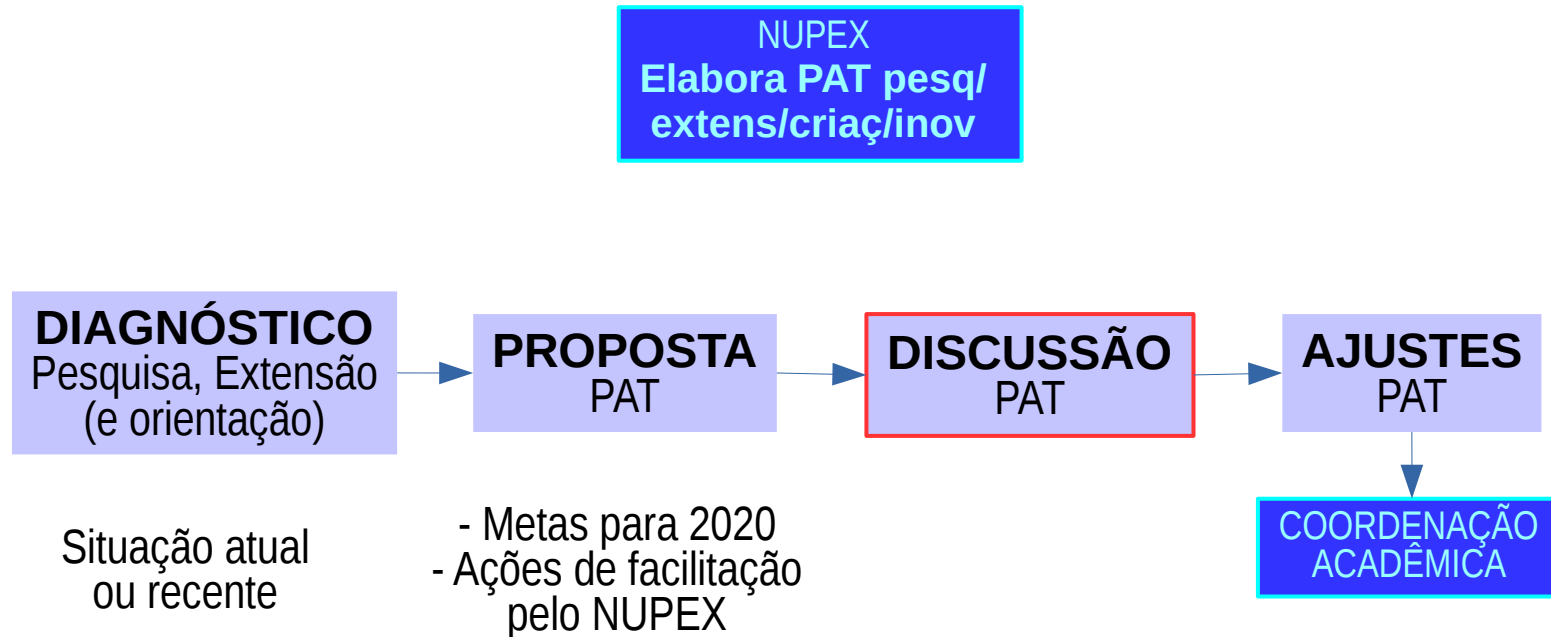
NUPEX
Elabora PAT pesq/ extens/criaç/inov

DIAGNÓSTICO
Pesquisa, Extensão (e orientação)

PROPOSTA
PAT

DISCUSSÃO
PAT

AJUSTES
PAT

Situação atual ou recente

- Metas para 2020
- Ações de facilitação pelo NUPEX

COORDENAÇÃO ACADÊMICA